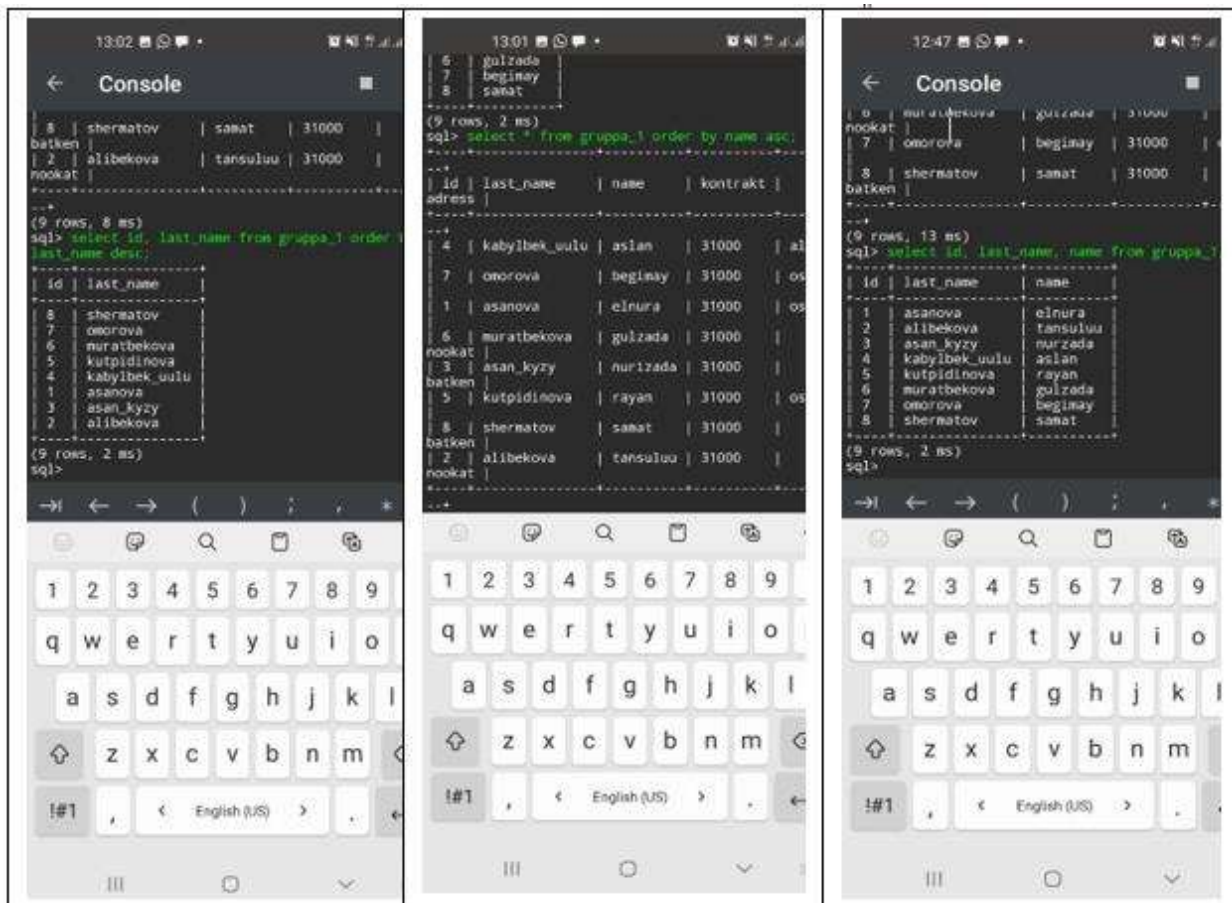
13:02

Console

| 8 | shermatov | samat | 31000 |
batken |
| 2 | alibekova | tansuluu | 31000 |
nookat |

(9 rows, 8 ms)
sql> select id, last_name from gruppa_1 order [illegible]
last_name desc;

| id | last_name |
|---|---|
| 8 | shermatov |
| 7 | omorova |
| 6 | muratbekova |
| 5 | kutpidinova |
| 4 | kabylbek_uulu |
| 1 | asanova |
| 3 | asan_kyzy |
| 2 | alibekova |

(9 rows, 2 ms)
sql>

⇥ ← → ( ) ; , *

1 2 3 4 5 6 7 8 9
q w e r t y u i o
a s d f g h j k l
z x c v b n m
!#1 , < English (US) > .

13:01

| 6 | gulzada |
| 7 | begimay |
| 8 | samat |

(9 rows, 2 ms)
sql> select * from gruppa_1 order by name asc;

| id | last_name | name | kontrakt |
adress |

| 4 | kabylbek_uulu | aslan | 31000 | al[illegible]
| 7 | omorova | begimay | 31000 | os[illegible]
| 1 | asanova | elnura | 31000 | os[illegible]
| 6 | muratbekova | gulzada | 31000 |
nookat |
| 3 | asan_kyzy | nurizada | 31000 |
batken |
| 5 | kutpidinova | rayan | 31000 | os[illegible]
| 8 | shermatov | samat | 31000 |
batken |
| 2 | alibekova | tansuluu | 31000 |
nookat |

1 2 3 4 5 6 7 8 9
q w e r t y u i o
a s d f g h j k l
z x c v b n m
!#1 , < English (US) > .

12:47

Console

| 6 | muratbekova | gulzada | 31000
nookat |
| 7 | omorova | begimay | 31000 |
| 8 | shermatov | samat | 31000 |
batken |

(9 rows, 13 ms)
sql> select id, last_name, name from gruppa_1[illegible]

| id | last_name | name |
|---|---|---|
| 1 | asanova | elnura |
| 2 | alibekova | tansuluu |
| 3 | asan_kyzy | nurzada |
| 4 | kabylbek_uulu | aslan |
| 5 | kutpidinova | rayan |
| 6 | muratbekova | gulzada |
| 7 | omorova | begimay |
| 8 | shermatov | samat |

(9 rows, 2 ms)
sql>

⇥ ← → ( ) ; , *

1 2 3 4 5 6 7 8 9
q w e r t y u i o
a s d f g h j k l
z x c v b n m
!#1 , < English (US) > .